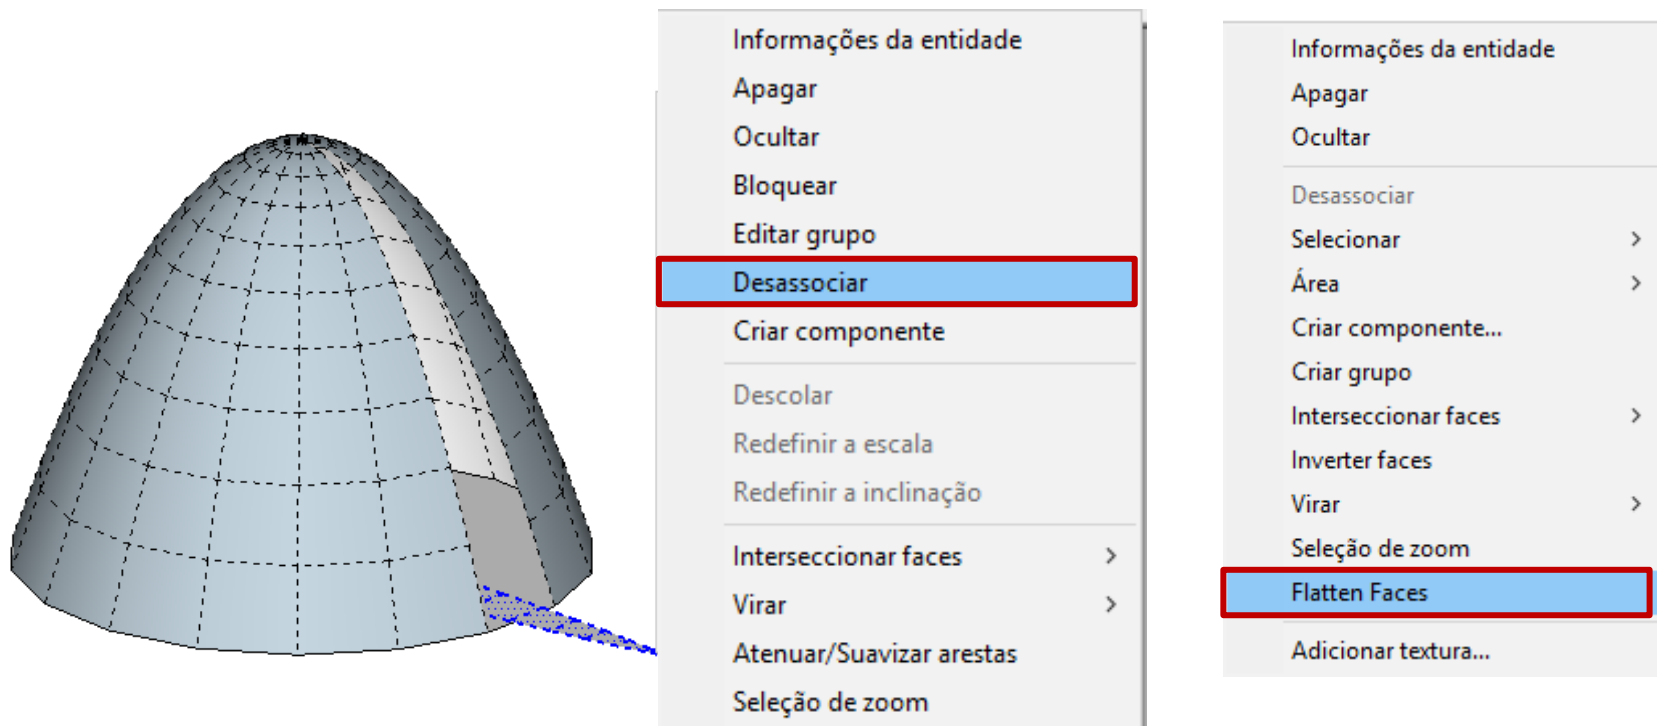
Informações da entidade
Apagar
Ocultar
Bloquear
Editar grupo
Desassociar
Criar componente
Descolar
Redefinir a escala
Redefinir a inclinação
Interseccionar faces
Virar
Atenuar/Suavizar arestas
Seleção de zoom

Informações da entidade
Apagar
Ocultar
Desassociar
Selecionar
Área
Criar componente...
Criar grupo
Interseccionar faces
Inverter faces
Virar
Seleção de zoom
Flatten Faces
Adicionar textura...